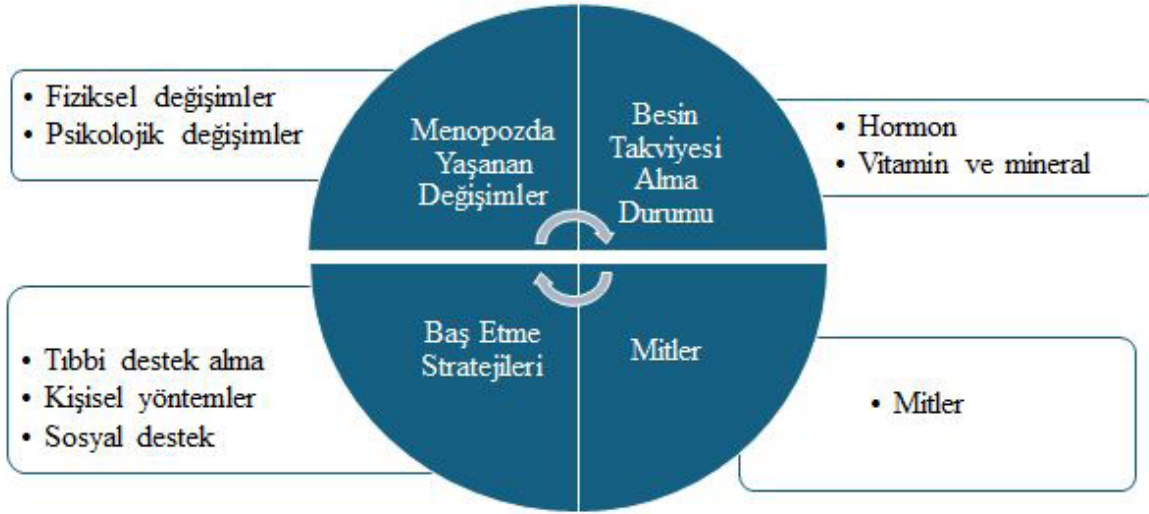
• Fiziksel değişimler
• Psikolojik değişimler

Menopozda Yaşanan Değişimler

Besin Takviyesi Alma Durumu

• Hormon
• Vitamin ve mineral

• Tıbbi destek alma
• Kişisel yöntemler
• Sosyal destek

Baş Etme Stratejileri

Mitler

• Mitler